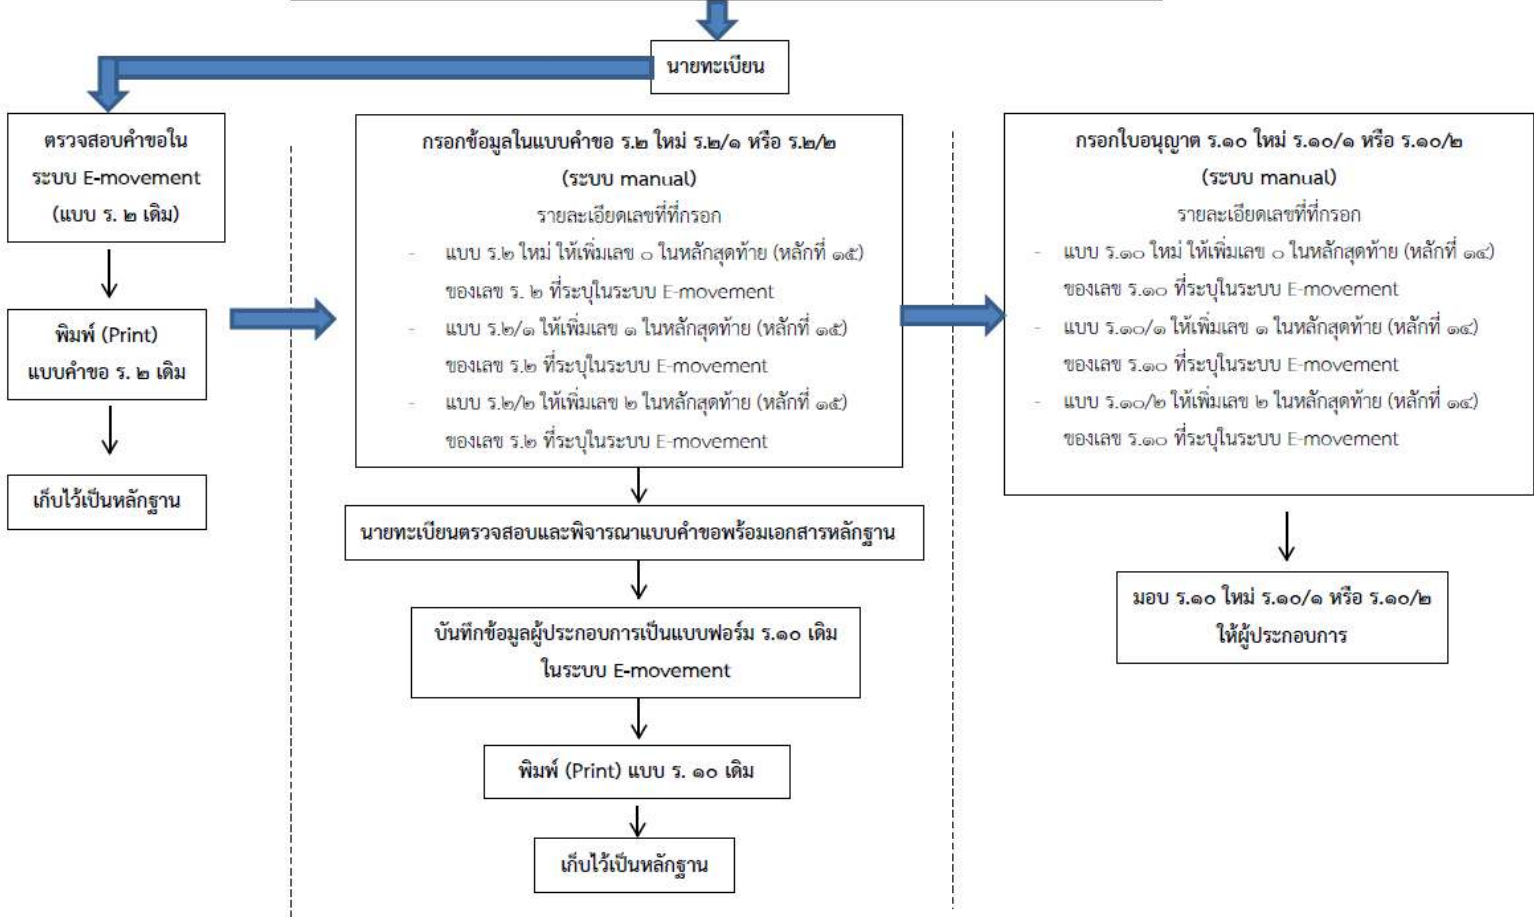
นายทะเบียน

ตรวจสอบคำขอในระบบ E-movement (แบบ ร. ๒ เดิม)

พิมพ์ (Print) แบบคำขอ ร. ๒ เดิม

เก็บไว้เป็นหลักฐาน

กรอกข้อมูลในแบบคำขอ ร.๒ ใหม่ ร.๒/๑ หรือ ร.๒/๒ (ระบบ manual)

รายละเอียดเลขที่ที่กรอก

- แบบ ร.๒ ใหม่ ให้เพิ่มเลข ๐ ในหลักสุดท้าย (หลักที่ ๑๕) ของเลข ร. ๒ ที่ระบุในระบบ E-movement
- แบบ ร.๒/๑ ให้เพิ่มเลข ๑ ในหลักสุดท้าย (หลักที่ ๑๕) ของเลข ร.๒ ที่ระบุในระบบ E-movement
- แบบ ร.๒/๒ ให้เพิ่มเลข ๒ ในหลักสุดท้าย (หลักที่ ๑๕) ของเลข ร.๒ ที่ระบุในระบบ E-movement

นายทะเบียนตรวจสอบและพิจารณาแบบคำขอพร้อมเอกสารหลักฐาน

บันทึกข้อมูลผู้ประกอบการเป็นแบบฟอร์ม ร.๑๐ เดิม ในระบบ E-movement

พิมพ์ (Print) แบบ ร. ๑๐ เดิม

เก็บไว้เป็นหลักฐาน

กรอกใบอนุญาต ร.๑๐ ใหม่ ร.๑๐/๑ หรือ ร.๑๐/๒ (ระบบ manual)

รายละเอียดเลขที่ที่กรอก

- แบบ ร.๑๐ ใหม่ ให้เพิ่มเลข ๐ ในหลักสุดท้าย (หลักที่ ๑๔) ของเลข ร.๑๐ ที่ระบุในระบบ E-movement
- แบบ ร.๑๐/๑ ให้เพิ่มเลข ๑ ในหลักสุดท้าย (หลักที่ ๑๔) ของเลข ร.๑๐ ที่ระบุในระบบ E-movement
- แบบ ร.๑๐/๒ ให้เพิ่มเลข ๒ ในหลักสุดท้าย (หลักที่ ๑๔) ของเลข ร.๑๐ ที่ระบุในระบบ E-movement

มอบ ร.๑๐ ใหม่ ร.๑๐/๑ หรือ ร.๑๐/๒ ให้ผู้ประกอบการ